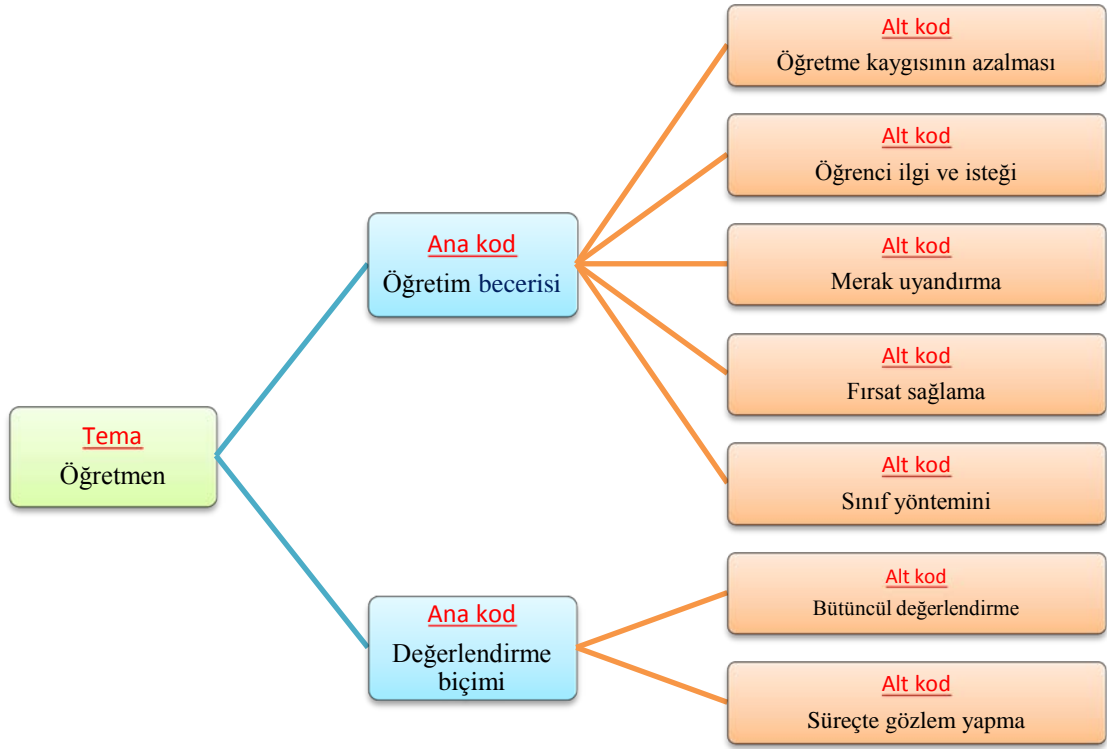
Tema
Öğretmen

Ana kod
Öğretim becerisi

Alt kod
Öğretme kaygısının azalması

Alt kod
Öğrenci ilgi ve isteği

Alt kod
Merak uyandırma

Alt kod
Fırsat sağlama

Alt kod
Sınıf yöntemini

Ana kod
Değerlendirme biçimi

Alt kod
Bütüncül değerlendirme

Alt kod
Süreçte gözlem yapma